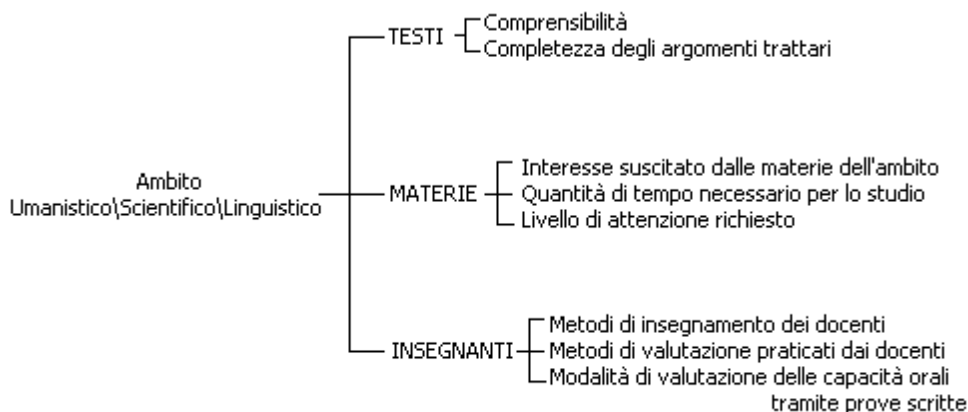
Ambito
Umanistico\Scientifico\Linguistico

TESTI
Comprensibilità
Completezza degli argomenti trattari

MATERIE
Interesse suscitato dalle materie dell'ambito
Quantità di tempo necessario per lo studio
Livello di attenzione richiesto

INSEGNANTI
Metodi di insegnamento dei docenti
Metodi di valutazione praticati dai docenti
Modalità di valutazione delle capacità orali tramite prove scritte